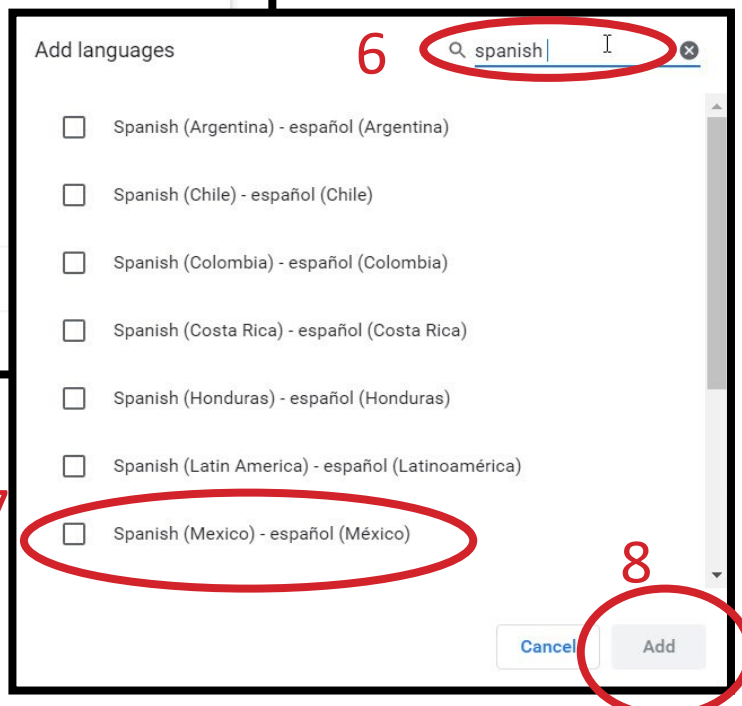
Add languages

6

spanish

Spanish (Argentina) - español (Argentina)

Spanish (Chile) - español (Chile)

Spanish (Colombia) - español (Colombia)

Spanish (Costa Rica) - español (Costa Rica)

Spanish (Honduras) - español (Honduras)

Spanish (Latin America) - español (Latinoamérica)

7

Spanish (Mexico) - español (México)

8

Cancel

Add